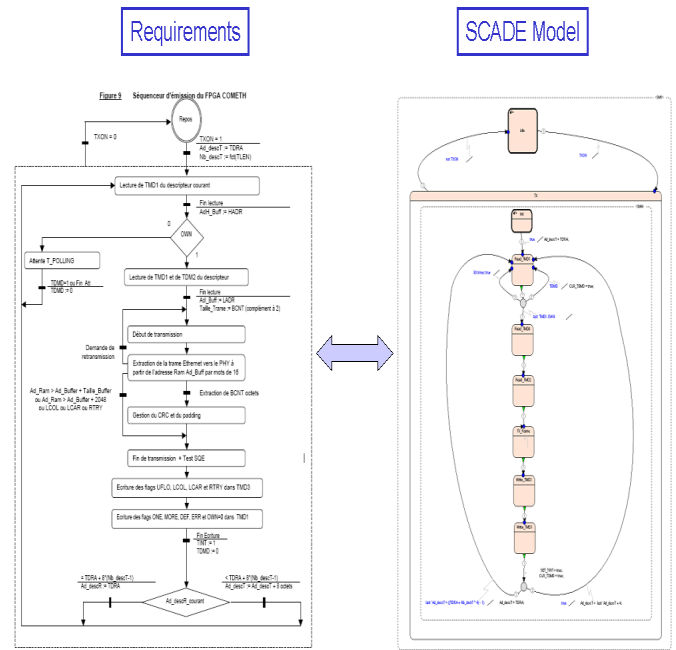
Requirements

SCADE Model

Figure 9 Séquenceur d'émission du FPGA COMETH

Repos

TXON = 0

TXON = 1
Ad_descT := TDRA
Nb_descT := fct(TLEN)

Lecture de TMD1 du descripteur courant

Fin lecture
AdH_Buff := HADR

0

OWN

1

Attente T_POLLING

TDMD=1 ou Fin_Att
TDMD := 0

Lecture de TMD1 et de TDM2 du descripteur

Fin lecture
Ad_Buff := LADR
Taille_Trame := BCNT (complément à 2)

Début de transmission

Demande de retransmission

Extraction de la trame Ethernet vers le PHY à partir de l'adresse Ram Ad_Buff par mots de 16

Extraction de BCNT octets

Ad_Ram > Ad_Buffer + Taille_Buffer ou Ad_Ram > Ad_Buffer + 2046 ou LCOL ou LCAR ou RTRY

Gestion du CRC et du padding

Fin de transmission + Test SQE

Ecriture des flags UFLO, LCOL, LCAR et RTRY dans TMD3

Ecriture des flags ONE, MORE, DEF, ERR et OWN=0 dans TMD1

Fin Ecriture
TINT := 1
TDMD := 0

= TDRA + 8*(Nb_descT-1)
Ad_descR := TDRA

< TDRA + 8*(Nb_descT-1)
Ad_descT := Ad_descT + 8 octets

Ad_descR_courant

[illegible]